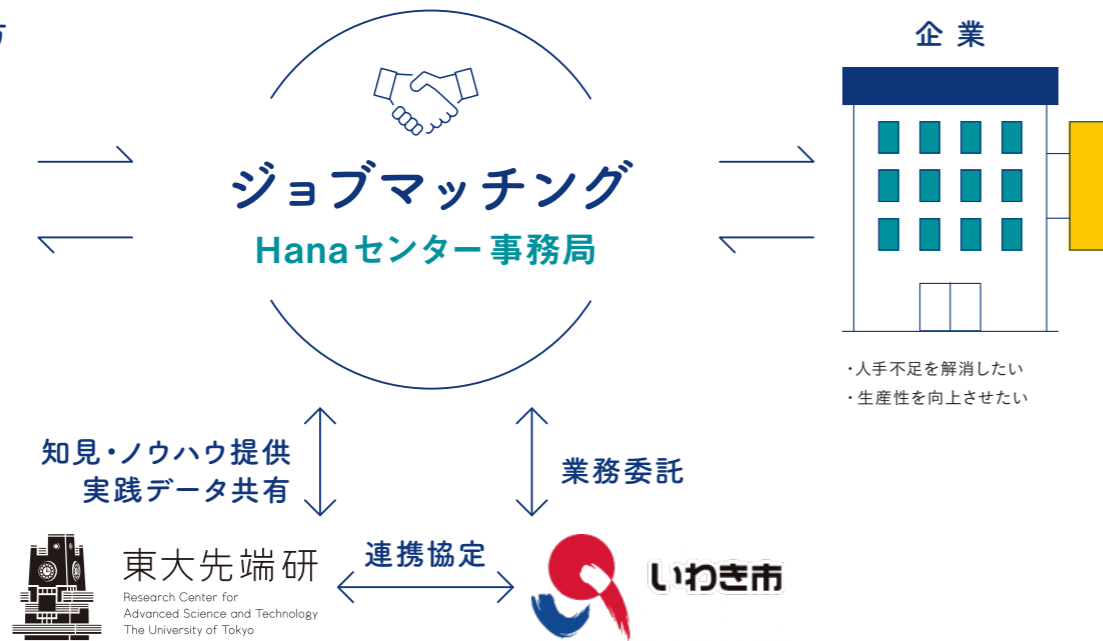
企業

ジョブマッチング
Hanaセンター事務局

・人手不足を解消したい
・生産性を向上させたい

知見・ノウハウ提供
実践データ共有

業務委託

連携協定

東大先端研
Research Center for Advanced Science and Technology The University of Tokyo

いわき市